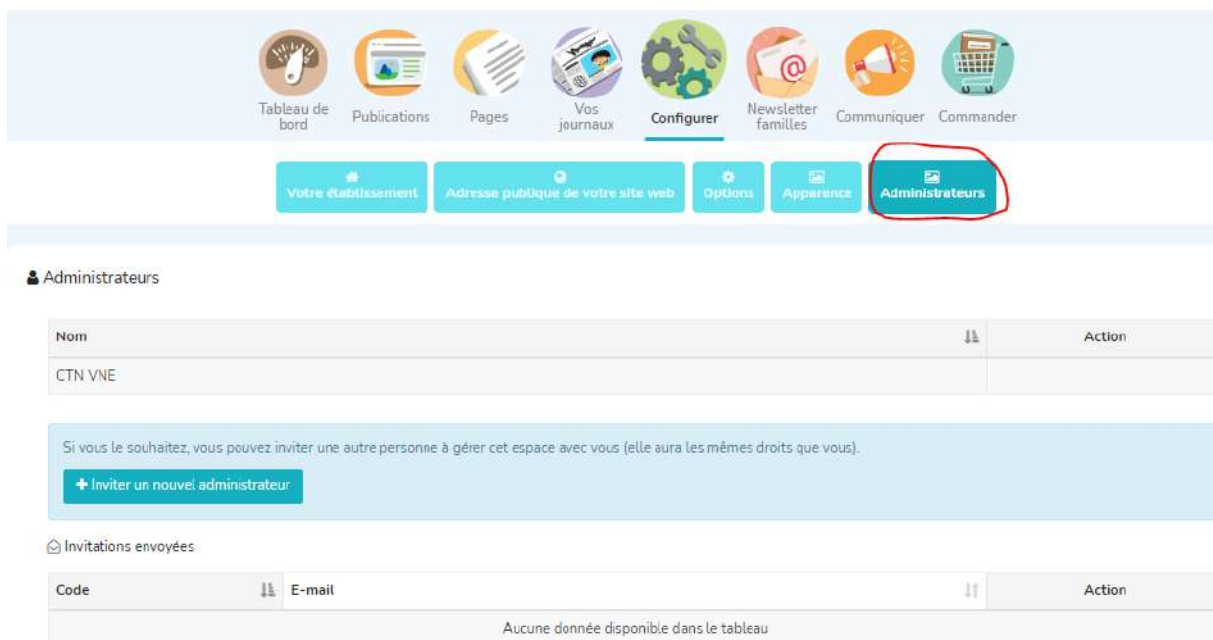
Tableau de bord Publications Pages Vos journaux Configurer Newsletter familles Communiquer Commander

Votre établissement Adresse publique de votre site web Options Apparence Administrateurs

Administrateurs

| Nom | Action |
|---|---|
| CTN VNE | |

Si vous le souhaitez, vous pouvez inviter une autre personne à gérer cet espace avec vous (elle aura les mêmes droits que vous).

+ Inviter un nouvel administrateur

Invitations envoyées

| Code | E-mail | Action |
|---|---|---|
| | Aucune donnée disponible dans le tableau | |